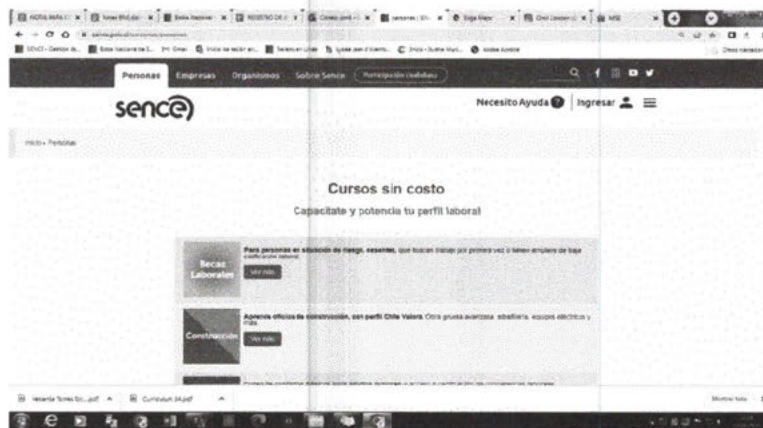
Personas Empresas Organismos Sobre Sence Participación Ciudadana

sence

Necesito Ayuda ? Ingresar

Inicio › Personas

Cursos sin costo

Capacítate y potencia tu perfil laboral

Becas Laborales

Para personas en situación de riesgo, cesantes, que buscan trabajo por primera vez o tienen empleos de baja calificación laboral.

Ver más

Construcción

Aprende oficios de construcción, con perfil Chile Valora. Obra gruesa avanzada, albañilería, equipos eléctricos y más.

Ver más

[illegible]

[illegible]

Mostrar todo